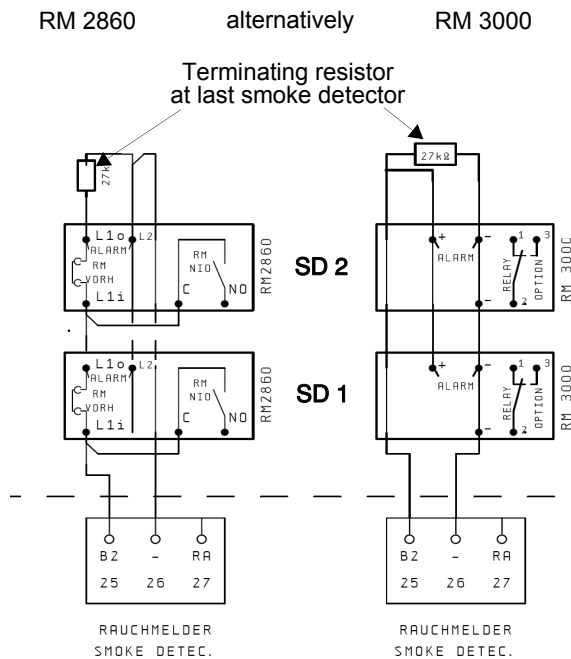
RM 2860 alternatively RM 3000

Terminating resistor at last smoke detector

27k

27kΩ

L1o L2 ALARM RM VORH L1i

RM NIO

C NO

RM2860

SD 2

+ - ALARM

1 3 RELAY OPTION 2

RM 300C

L1o L2 ALARM RM VORH L1i

RM NIO

C NO

RM2860

SD 1

+ - ALARM

1 3 RELAY OPTION 2

RM 3000

B2 - RA
25 26 27

B2 - RA
25 26 27

RAUCHMELDER
SMOKE DETEC.

RAUCHMELDER
SMOKE DETEC.